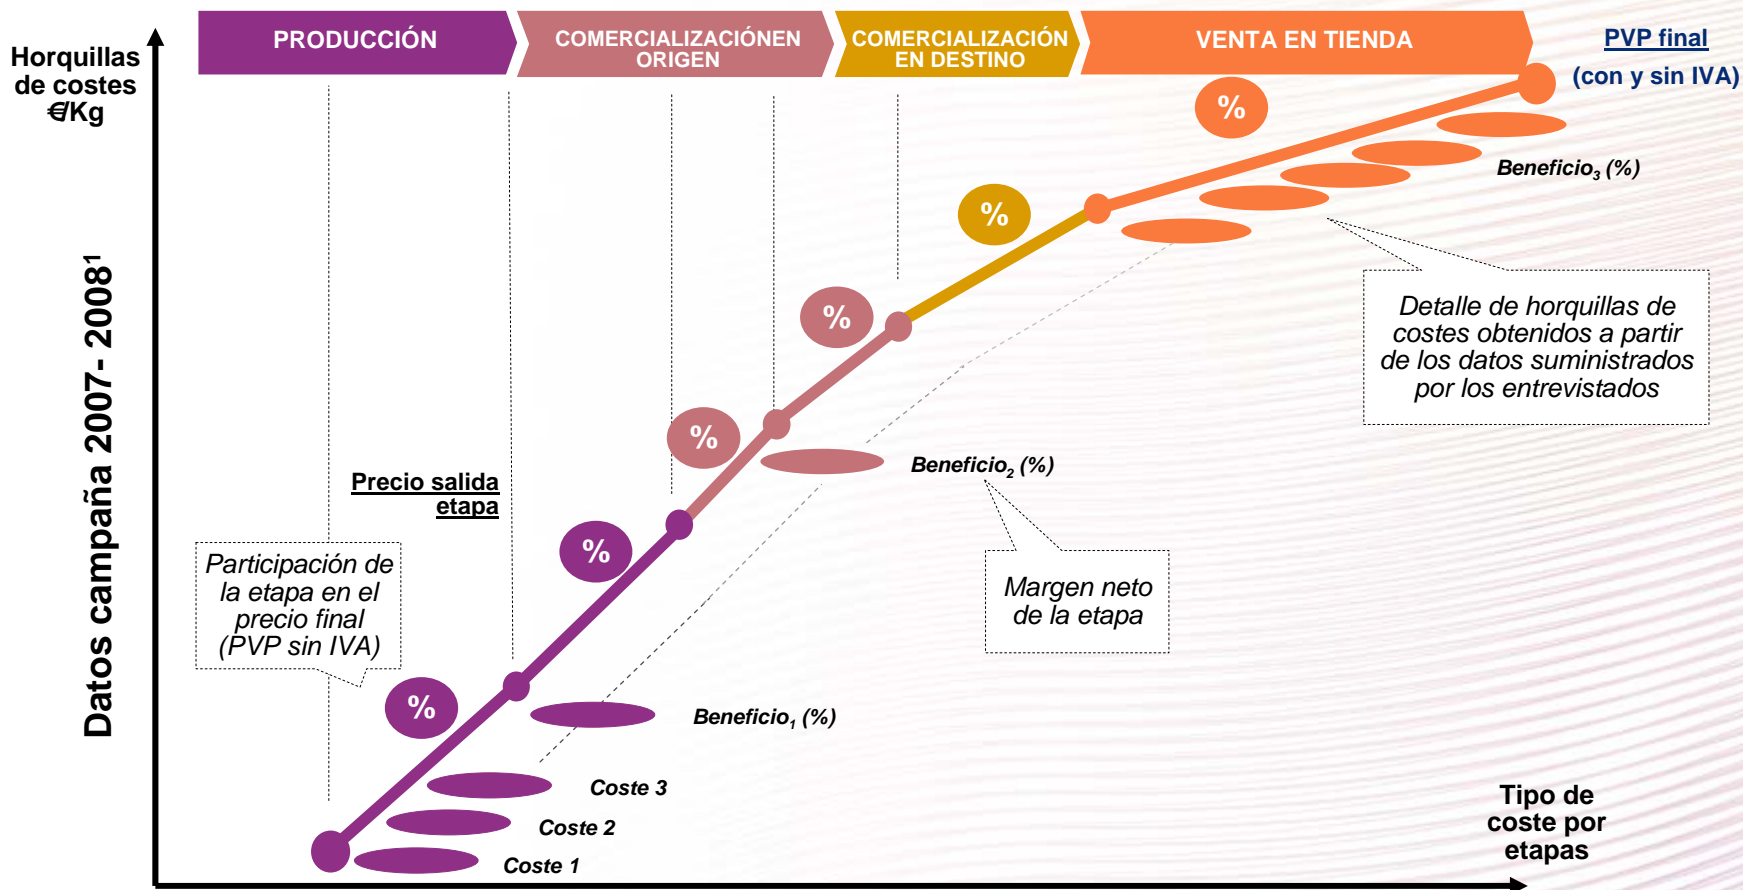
Horquillas de costes €/Kg

PRODUCCIÓN

COMERCIALIZACIÓNEN ORIGEN

COMERCIALIZACIÓN EN DESTINO

VENTA EN TIENDA

PVP final

(con y sin IVA)

%

%

%

%

%

%

Beneficio$_3$ (%)

Detalle de horquillas de costes obtenidos a partir de los datos suministrados por los entrevistados

Beneficio$_2$ (%)

Datos campaña 2007- 2008$^1$

Precio salida etapa

Participación de la etapa en el precio final (PVP sin IVA)

Margen neto de la etapa

Beneficio$_1$ (%)

Coste 3

Coste 2

Coste 1

Tipo de coste por etapas